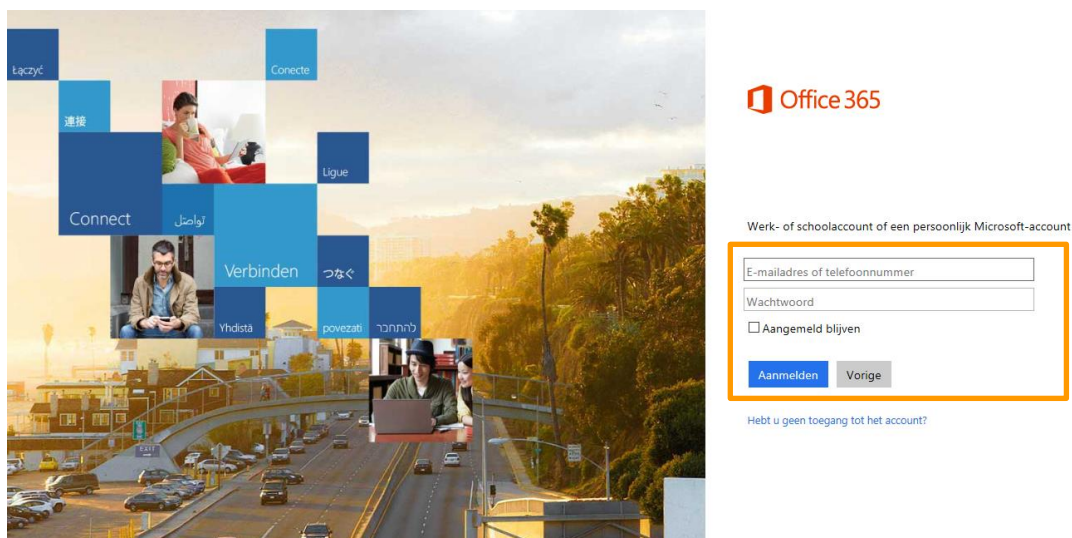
Łączyć

Conecte

連接

Ligue

Connect

تواصل

Verbinden

つなぐ

Yhdistä

povezati

להתחבר

Office 365

Werk- of schoolaccount of een persoonlijk Microsoft-account

E-mailadres of telefoonnummer

Wachtwoord

☐ Aangemeld blijven

Aanmelden

Vorige

Hebt u geen toegang tot het account?